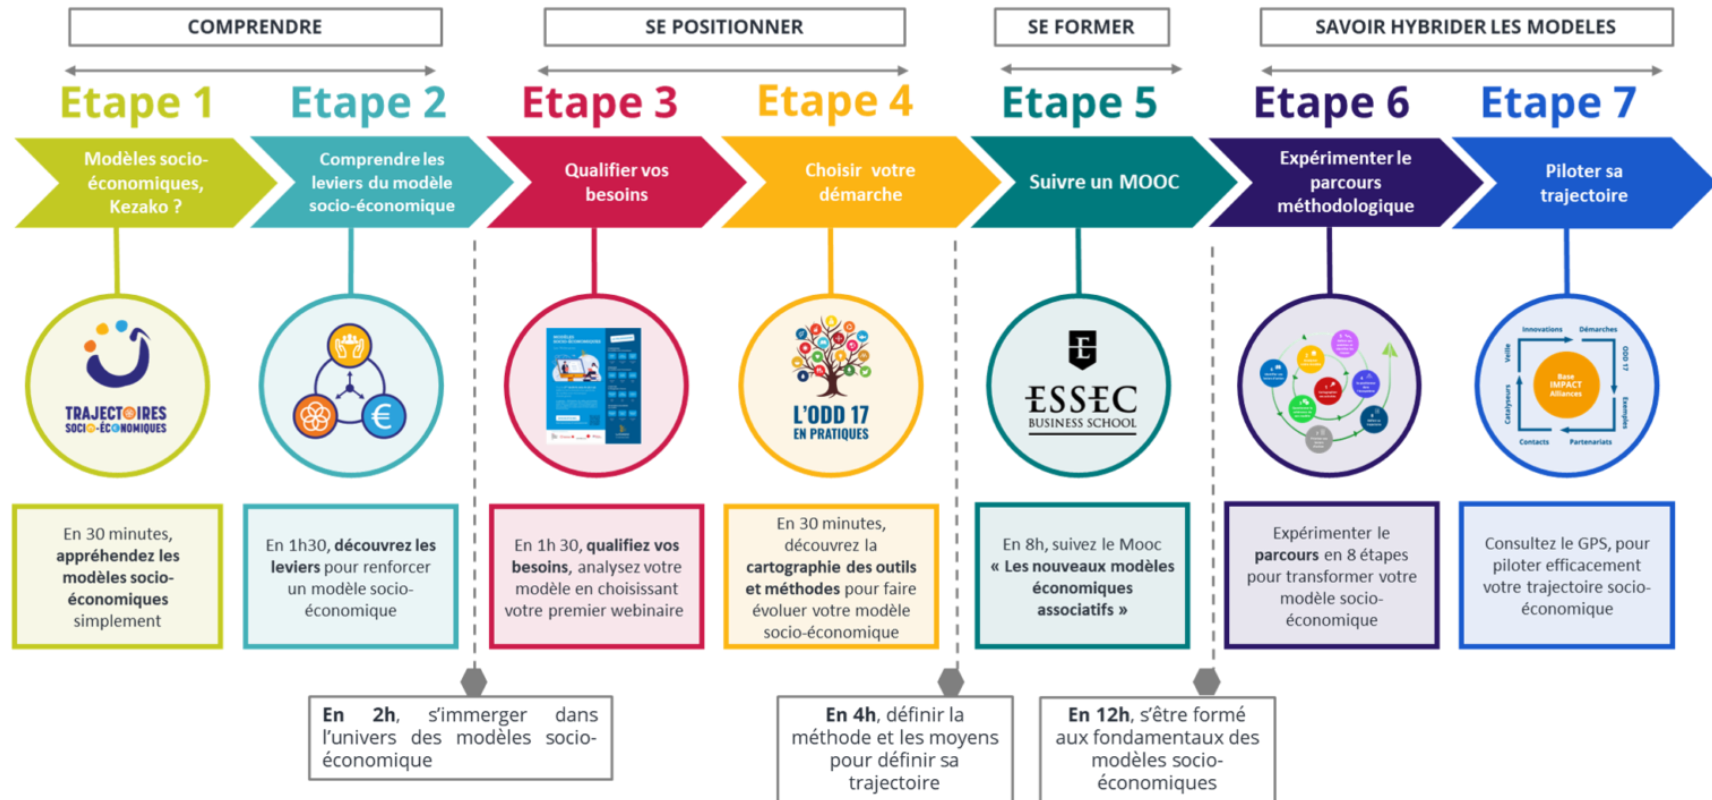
COMPRENDRE

SE POSITIONNER

SE FORMER

SAVOIR HYBRIDER LES MODELES

Etape 1

Etape 2

Etape 3

Etape 4

Etape 5

Etape 6

Etape 7

Modèles socio-économiques, Kezako ?

Comprendre les leviers du modèle socio-économique

Qualifier vos besoins

Choisir votre démarche

Suivre un MOOC

Expérimenter le parcours méthodologique

Piloter sa trajectoire

TRAJECTOIRES SOCIO-ÉCONOMIQUES

L'ODD 17 EN PRATIQUES

ESSEC BUSINESS SCHOOL

Innovations Démarches Veille ODD 17 Base IMPACT Alliances Catalyseurs Exemples Contacts Partenariats

En 30 minutes, appréhendez les modèles socio-économiques simplement

En 1h30, découvrez les leviers pour renforcer un modèle socio-économique

En 1h 30, qualifiez vos besoins, analysez votre modèle en choisissant votre premier webinaire

En 30 minutes, découvrez la cartographie des outils et méthodes pour faire évoluer votre modèle socio-économique

En 8h, suivez le Mooc « Les nouveaux modèles économiques associatifs »

Expérimenter le parcours en 8 étapes pour transformer votre modèle socio-économique

Consultez le GPS, pour piloter efficacement votre trajectoire socio-économique

En 2h, s'immerger dans l'univers des modèles socio-économique

En 4h, définir la méthode et les moyens pour définir sa trajectoire

En 12h, s'être formé aux fondamentaux des modèles socio-économiques